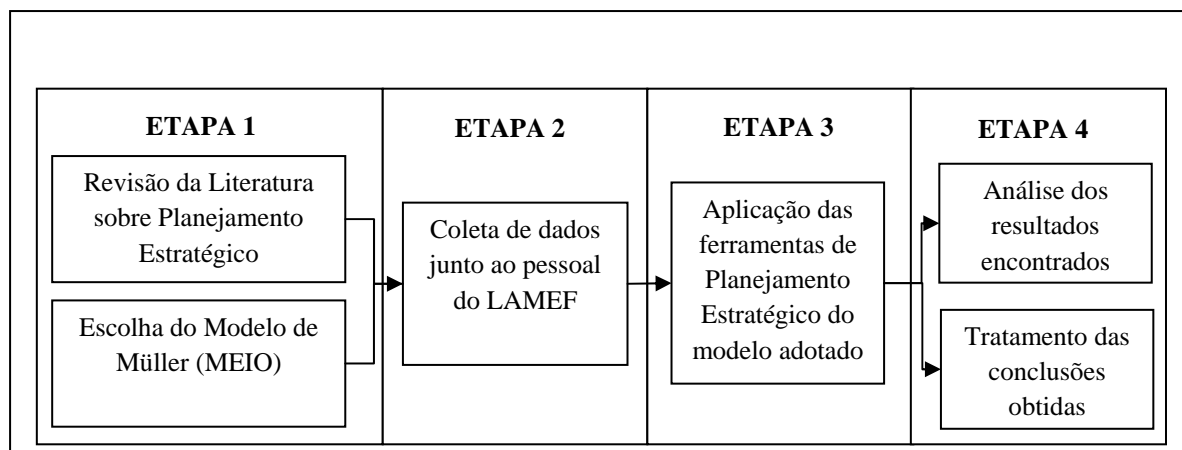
ETAPA 1

Revisão da Literatura sobre Planejamento Estratégico

Escolha do Modelo de Müller (MEIO)

ETAPA 2

Coleta de dados junto ao pessoal do LAMEF

ETAPA 3

Aplicação das ferramentas de Planejamento Estratégico do modelo adotado

ETAPA 4

Análise dos resultados encontrados

Tratamento das conclusões obtidas